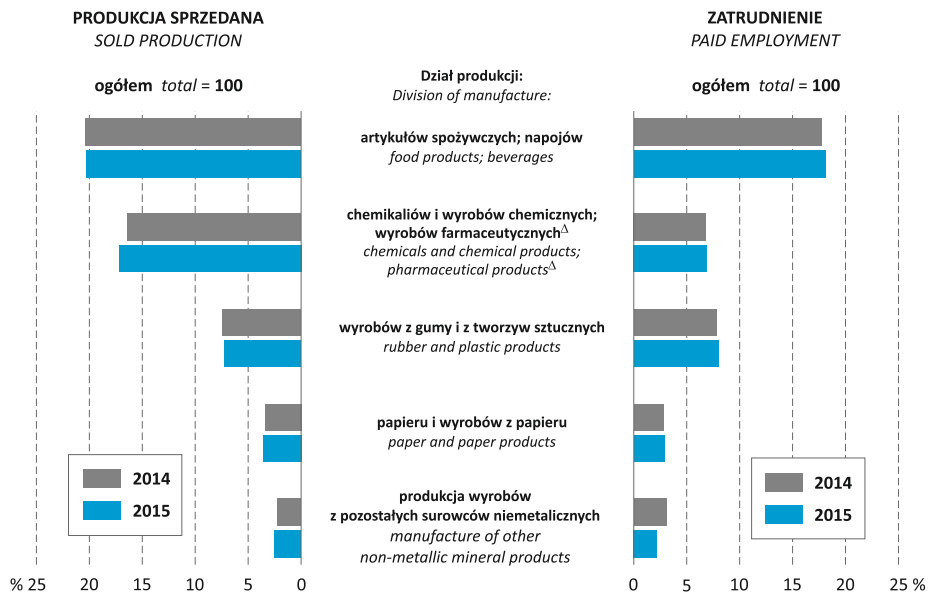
PRODUKCJA SPRZEDANA
SOLD PRODUCTION

ZATRUDNIENIE
PAID EMPLOYMENT

ogółem total = 100

Dział produkcji:
Division of manufacture:

ogółem total = 100

artykułów spożywczych; napojów
food products; beverages

chemikaliów i wyrobów chemicznych; wyrobów farmaceutycznych$^{\Delta}$
chemicals and chemical products; pharmaceutical products$^{\Delta}$

wyrobów z gumy i z tworzyw sztucznych
rubber and plastic products

papieru i wyrobów z papieru
paper and paper products

produkcja wyrobów z pozostałych surowców niemetalicznych
manufacture of other non-metallic mineral products

2014
2015

2014
2015

% 25 20 15 10 5 0

0 5 10 15 20 25 %